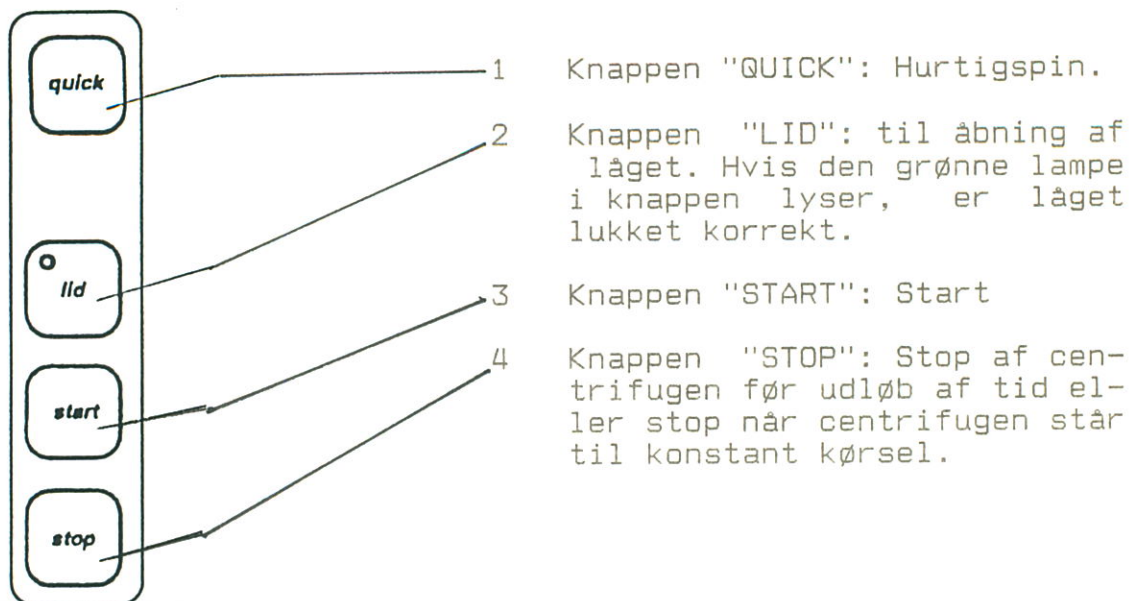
quick

lid

start

stop

1 Knappen "QUICK": Hurtigspin.

2 Knappen "LID": til åbning af låget. Hvis den grønne lampe i knappen lyser, er låget lukket korrekt.

3 Knappen "START": Start

4 Knappen "STOP": Stop af centrifugen før udløb af tid eller stop når centrifugen står til konstant kørsel.